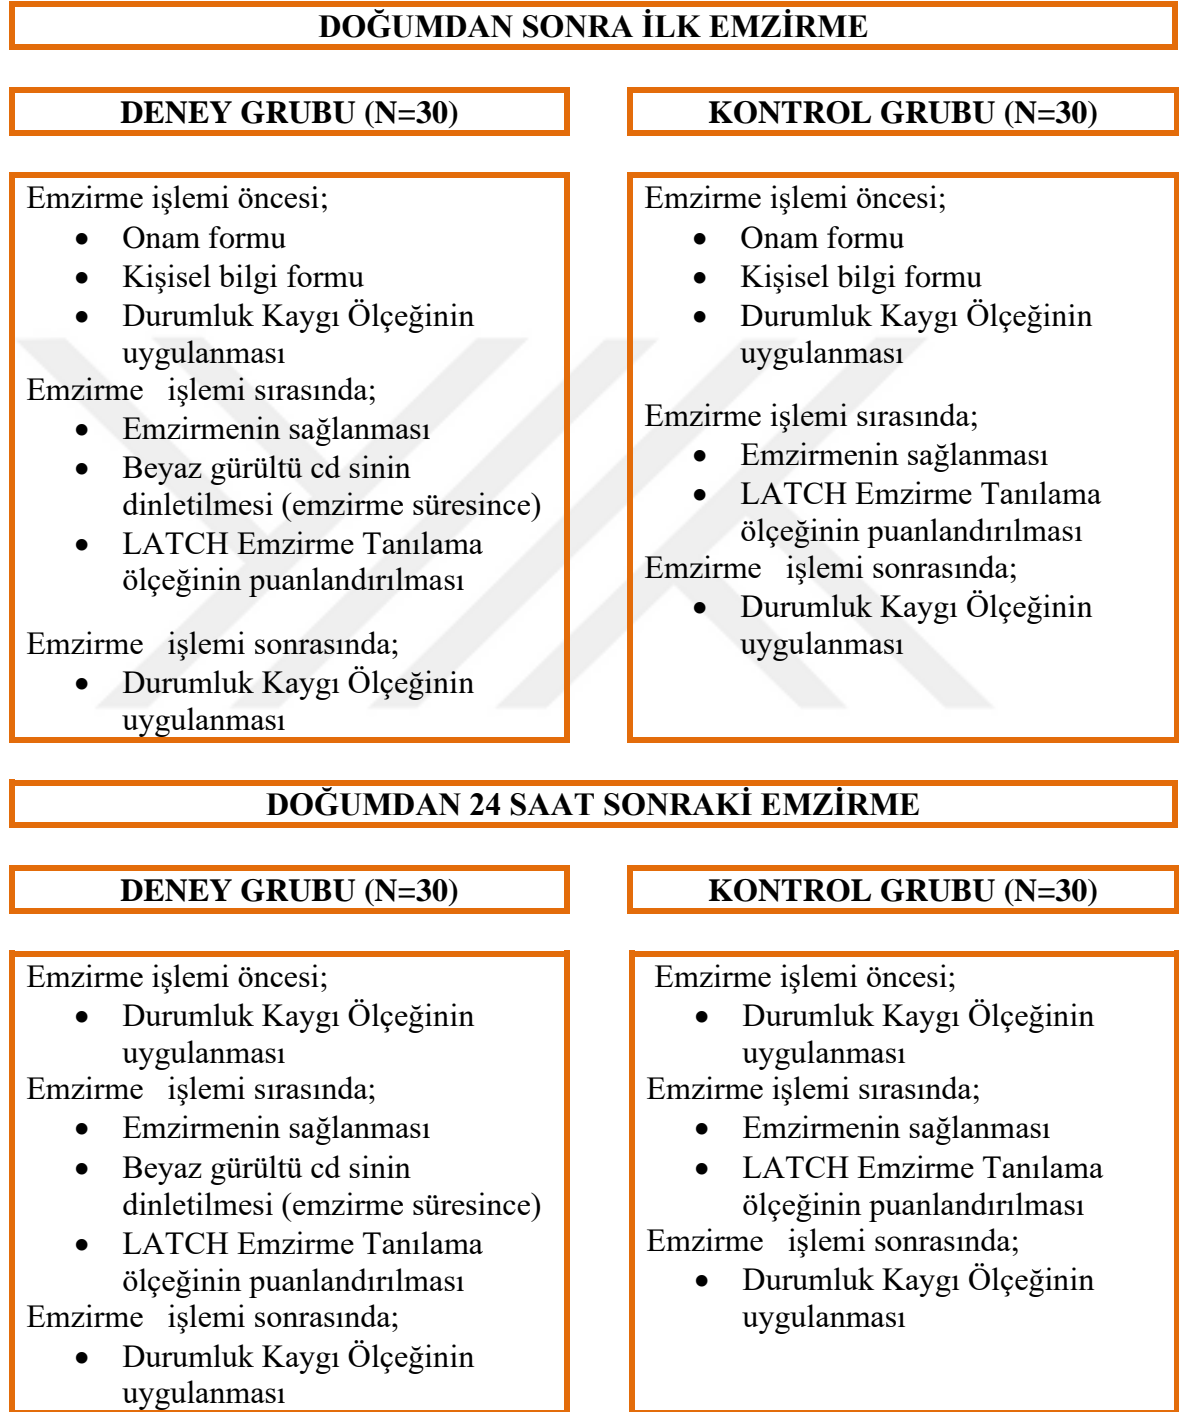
DOĞUMDAN SONRA İLK EMZİRME

DENEY GRUBU (N=30)

Emzirme işlemi öncesi;
- Onam formu
- Kişisel bilgi formu
- Durumluk Kaygı Ölçeğinin uygulanması

Emzirme işlemi sırasında;
- Emzirmenin sağlanması
- Beyaz gürültü cd sinin dinletilmesi (emzirme süresince)
- LATCH Emzirme Tanılama ölçeğinin puanlandırılması

Emzirme işlemi sonrasında;
- Durumluk Kaygı Ölçeğinin uygulanması

KONTROL GRUBU (N=30)

Emzirme işlemi öncesi;
- Onam formu
- Kişisel bilgi formu
- Durumluk Kaygı Ölçeğinin uygulanması

Emzirme işlemi sırasında;
- Emzirmenin sağlanması
- LATCH Emzirme Tanılama ölçeğinin puanlandırılması

Emzirme işlemi sonrasında;
- Durumluk Kaygı Ölçeğinin uygulanması

DOĞUMDAN 24 SAAT SONRAKİ EMZİRME

DENEY GRUBU (N=30)

Emzirme işlemi öncesi;
- Durumluk Kaygı Ölçeğinin uygulanması

Emzirme işlemi sırasında;
- Emzirmenin sağlanması
- Beyaz gürültü cd sinin dinletilmesi (emzirme süresince)
- LATCH Emzirme Tanılama ölçeğinin puanlandırılması

Emzirme işlemi sonrasında;
- Durumluk Kaygı Ölçeğinin uygulanması

KONTROL GRUBU (N=30)

Emzirme işlemi öncesi;
- Durumluk Kaygı Ölçeğinin uygulanması

Emzirme işlemi sırasında;
- Emzirmenin sağlanması
- LATCH Emzirme Tanılama ölçeğinin puanlandırılması

Emzirme işlemi sonrasında;
- Durumluk Kaygı Ölçeğinin uygulanması